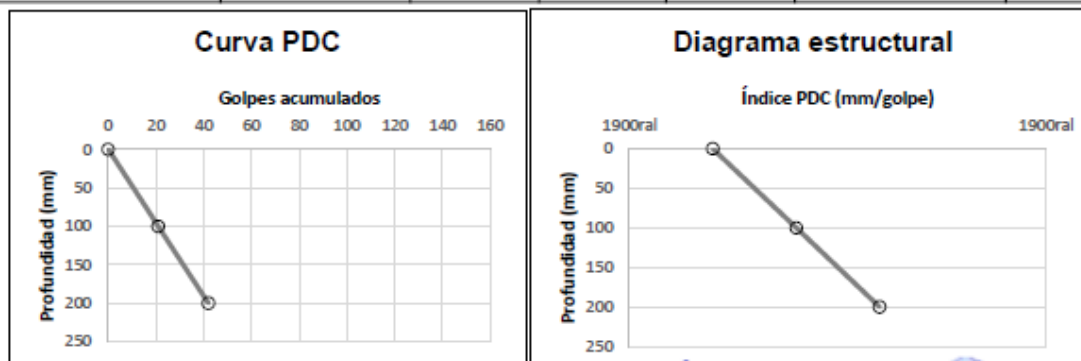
Curva PDC

Golpes acumulados

0 20 40 60 80 100 120 140 160

Profundidad (mm)

0
50
100
150
200
250

Diagrama estructural

Índice PDC (mm/golpe)

1900ral 1900ral

Profundidad (mm)

0
50
100
150
200
250